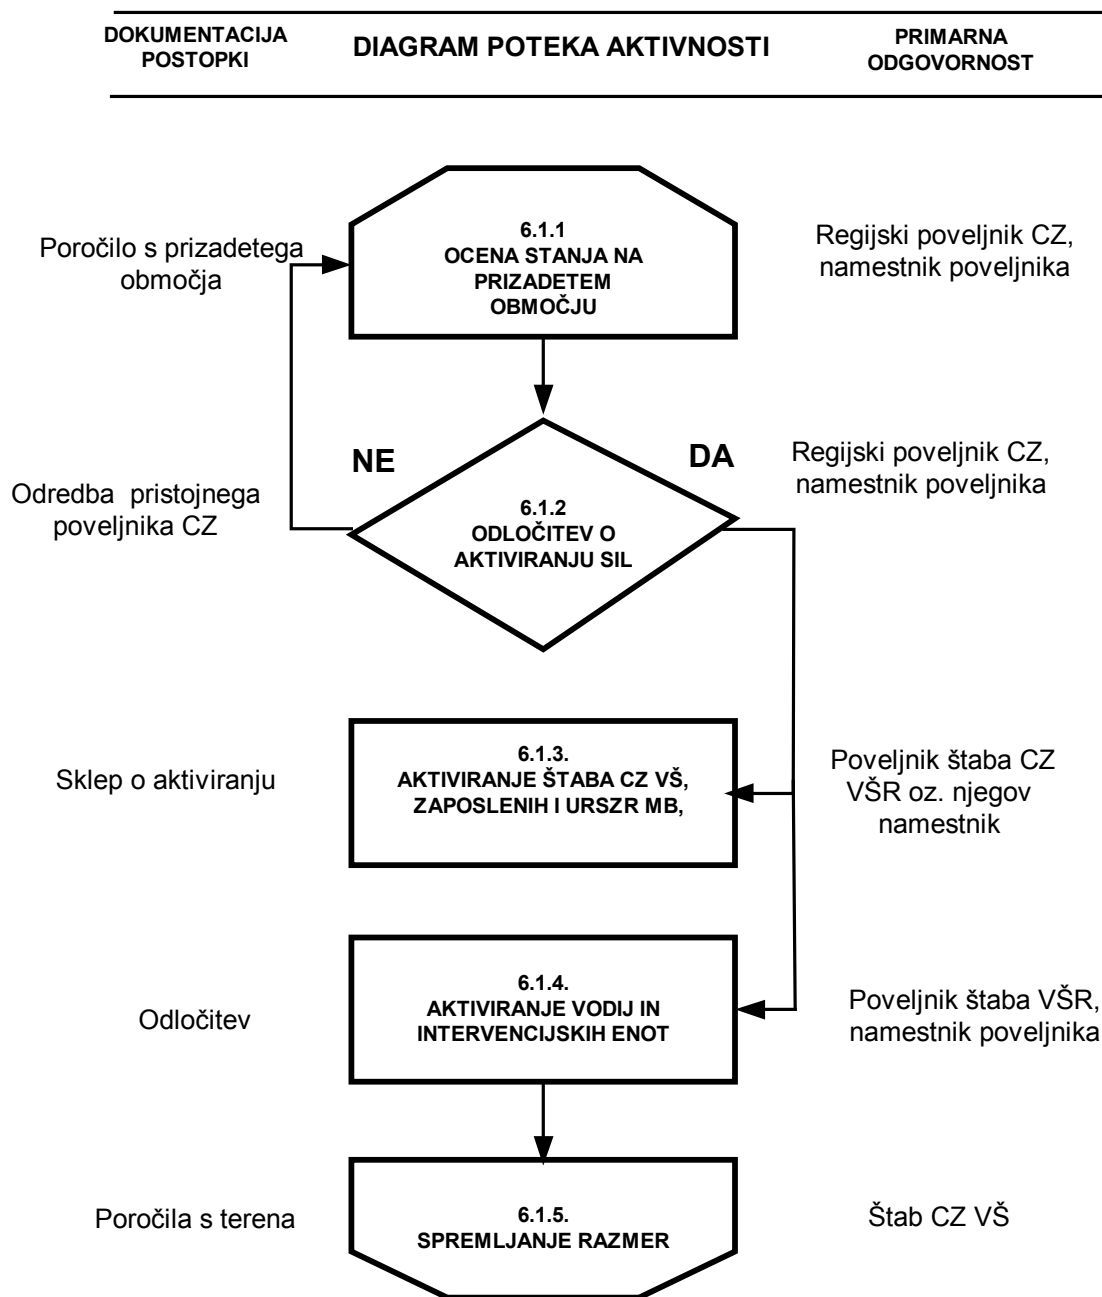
DOKUMENTACIJA POSTOPKI

DIAGRAM POTEKA AKTIVNOSTI

PRIMARNA ODGOVORNOST

Poročilo s prizadetega območja

6.1.1
OCENA STANJA NA PRIZADETEM OBMOČJU

Regijski poveljnik CZ, namestnik poveljnika

NE

DA

Regijski poveljnik CZ, namestnik poveljnika

Odredba pristojnega poveljnika CZ

6.1.2
ODLOČITEV O AKTIVIRANJU SIL

Sklep o aktiviranju

6.1.3.
AKTIVIRANJE ŠTABA CZ VŠ, ZAPOSLENIH I URSZR MB,

Poveljnik štaba CZ VŠR oz. njegov namestnik

Odločitev

6.1.4.
AKTIVIRANJE VODIJ IN INTERVENCIJSKIH ENOT

Poveljnik štaba VŠR, namestnik poveljnika

Poročila s terena

6.1.5.
SPREMLJANJE RAZMER

Štab CZ VŠ